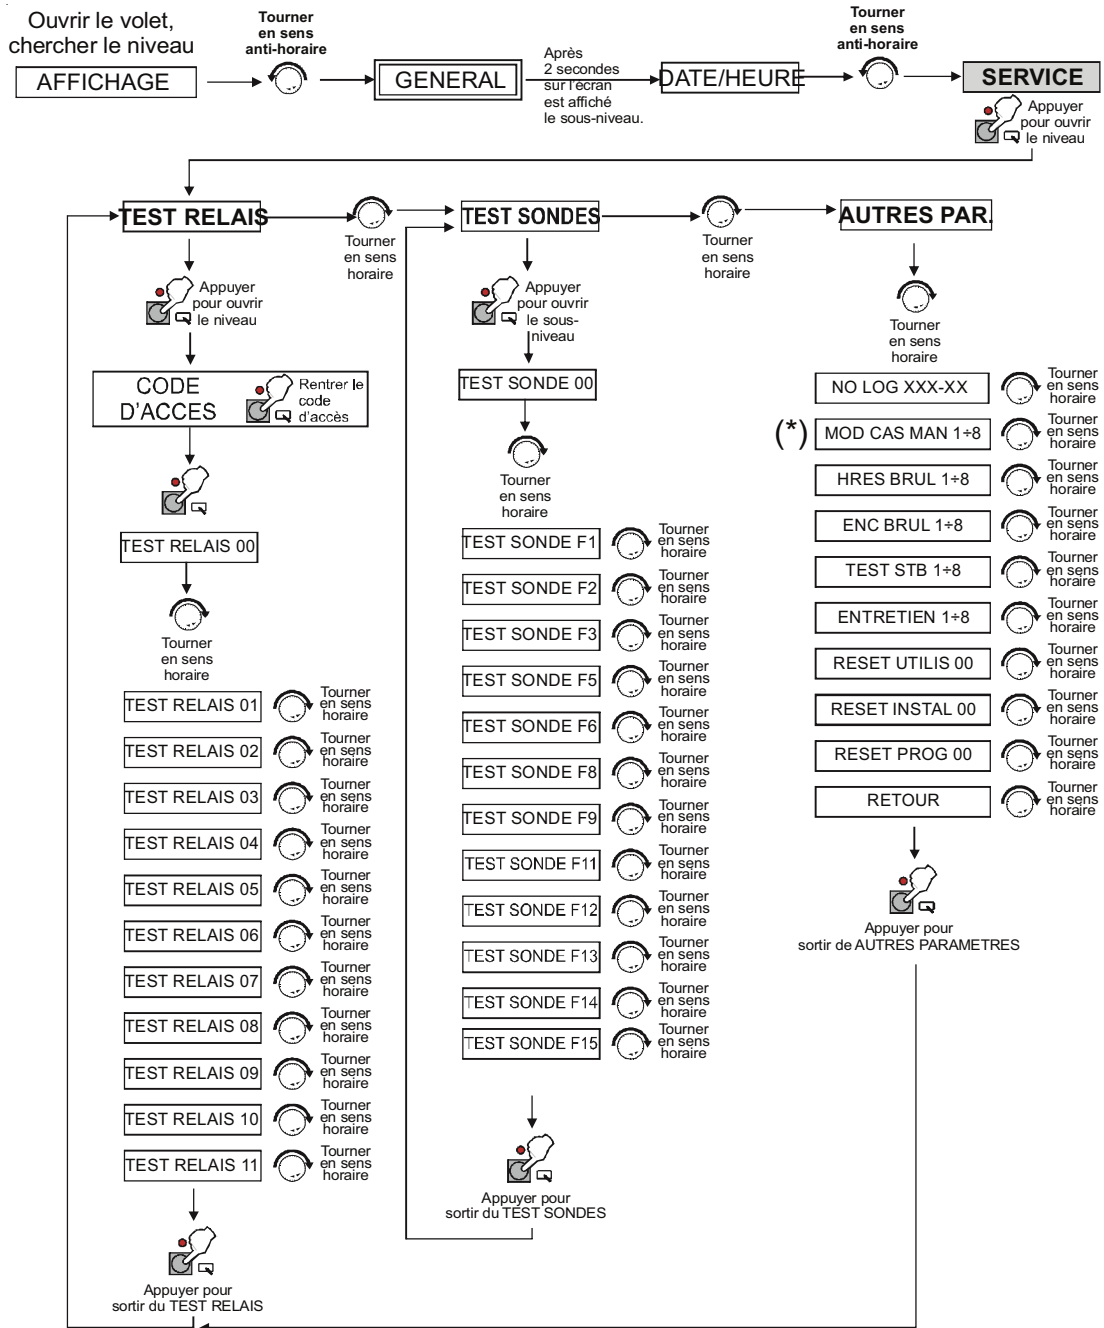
Ouvrir le volet, chercher le niveau

AFFICHAGE

Tourner en sens anti-horaire

GENERAL

Après 2 secondes sur l'écran est affiché le sous-niveau.

DATE/HEURE

Tourner en sens anti-horaire

SERVICE

Appuyer pour ouvrir le niveau

TEST RELAIS

Tourner en sens horaire

TEST SONDES

Tourner en sens horaire

AUTRES PAR.

Appuyer pour ouvrir le niveau

CODE D'ACCES

Rentrer le code d'accès

TEST RELAIS 00

Tourner en sens horaire

TEST RELAIS 01 Tourner en sens horaire
TEST RELAIS 02 Tourner en sens horaire
TEST RELAIS 03 Tourner en sens horaire
TEST RELAIS 04 Tourner en sens horaire
TEST RELAIS 05 Tourner en sens horaire
TEST RELAIS 06 Tourner en sens horaire
TEST RELAIS 07 Tourner en sens horaire
TEST RELAIS 08 Tourner en sens horaire
TEST RELAIS 09 Tourner en sens horaire
TEST RELAIS 10 Tourner en sens horaire
TEST RELAIS 11 Tourner en sens horaire

Appuyer pour sortir du TEST RELAIS

Appuyer pour ouvrir le sous-niveau

TEST SONDE 00

Tourner en sens horaire

TEST SONDE F1 Tourner en sens horaire
TEST SONDE F2 Tourner en sens horaire
TEST SONDE F3 Tourner en sens horaire
TEST SONDE F5 Tourner en sens horaire
TEST SONDE F6 Tourner en sens horaire
TEST SONDE F8 Tourner en sens horaire
TEST SONDE F9 Tourner en sens horaire
TEST SONDE F11 Tourner en sens horaire
TEST SONDE F12 Tourner en sens horaire
TEST SONDE F13 Tourner en sens horaire
TEST SONDE F14 Tourner en sens horaire
TEST SONDE F15 Tourner en sens horaire

Appuyer pour sortir du TEST SONDES

Tourner en sens horaire

NO LOG XXX-XX Tourner en sens horaire
(*) MOD CAS MAN 1÷8 Tourner en sens horaire
HRES BRUL 1÷8 Tourner en sens horaire
ENC BRUL 1÷8 Tourner en sens horaire
TEST STB 1÷8 Tourner en sens horaire
ENTRETIEN 1÷8 Tourner en sens horaire
RESET UTILIS 00 Tourner en sens horaire
RESET INSTAL 00 Tourner en sens horaire
RESET PROG 00 Tourner en sens horaire
RETOUR Tourner en sens horaire

Appuyer pour sortir de AUTRES PARAMETRES